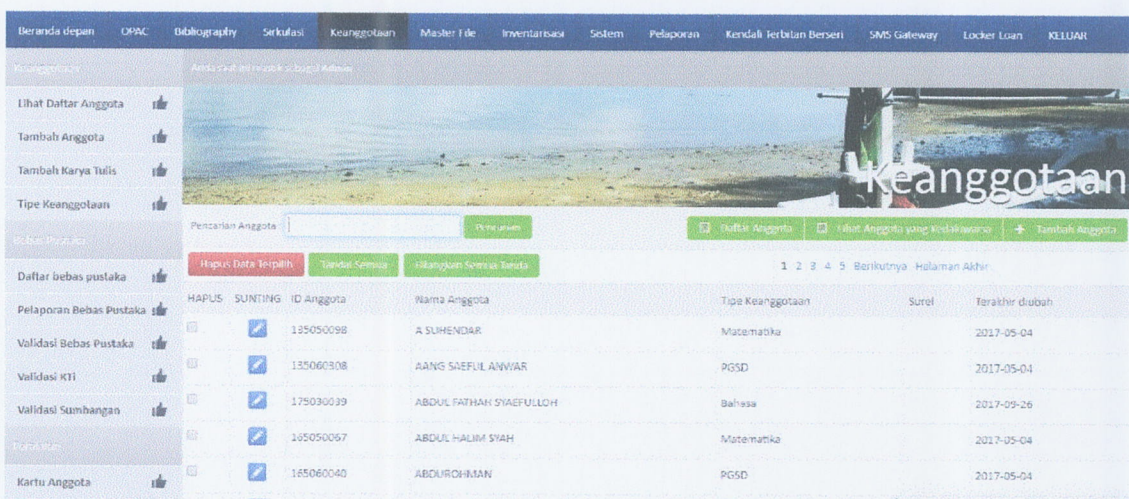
Beranda depan OPAC Bibliography Sirkulasi Keanggotaan Master File Inventarisasi Sistem Pelaporan Kendali Terbitan Berseri SMS Gateway Locker Loan KELUAR

Keanggotaan

Anda saat ini masuk sebagai Admin

Lihat Daftar Anggota
Tambah Anggota
Tambah Karya Tulis
Tipe Keanggotaan

Bebas Pustaka

Daftar bebas pustaka
Pelaporan Bebas Pustaka
Validasi Bebas Pustaka
Validasi KTI
Validasi Sumbangan

Peralatan

Kartu Anggota

Keanggotaan

Pencarian Anggota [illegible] Penemuan

Daftar Anggota | Lihat Anggota yang Kedaluwarsa | + Tambah Anggota

Hapus Data Terpilih | Tandai Semua | Hilangkan Semua Tanda

1 2 3 4 5 Berikutnya Halaman Akhir

| HAPUS | SUNTING | ID Anggota | Nama Anggota | Tipe Keanggotaan | Surel | Terakhir diubah |
|---|---|---|---|---|---|---|
| | | 135050098 | A SUHENDAR | Matematika | | 2017-05-04 |
| | | 135060308 | AANG SAEFUL ANWAR | PGSD | | 2017-05-04 |
| | | 175030039 | ABDUL FATHAH SYAEFULLOH | Bahasa | | 2017-09-26 |
| | | 165050067 | ABDUL HALIM SYAH | Matematika | | 2017-05-04 |
| | | 165060040 | ABDUROHMAN | PGSD | | 2017-05-04 |